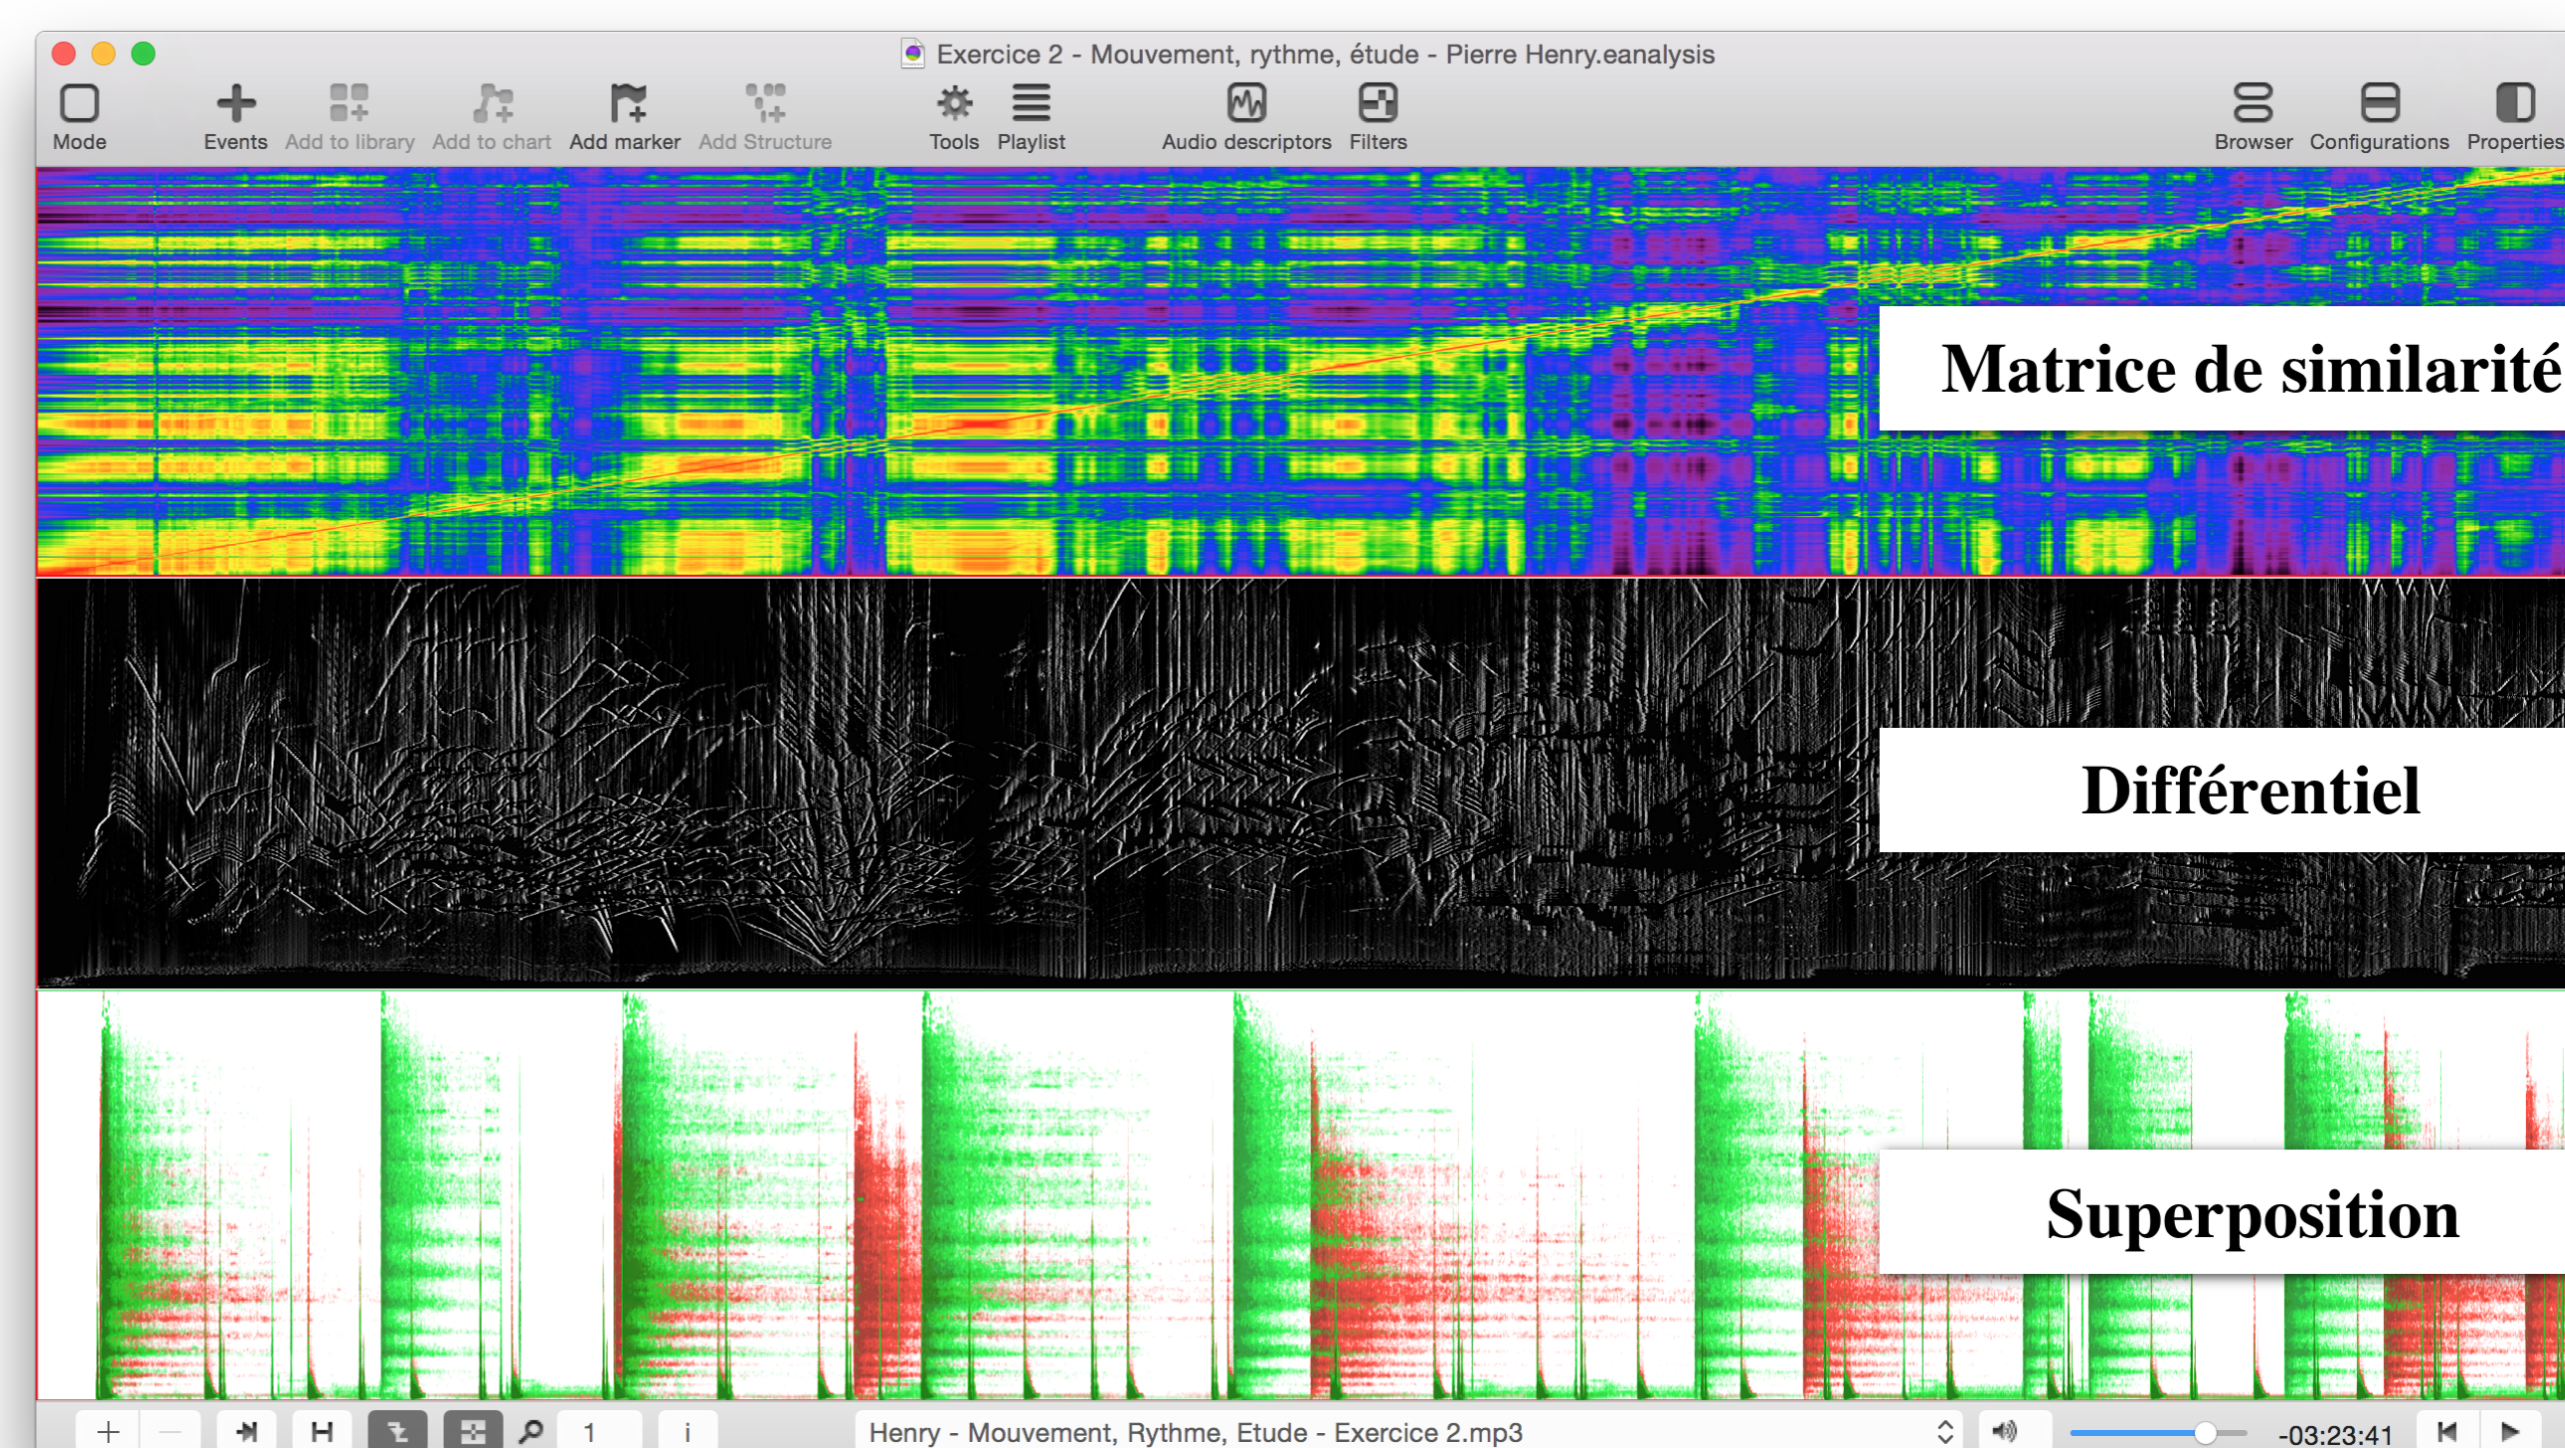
Exercice 2 - Mouvement, rythme, étude - Pierre Henry.eanalysis

Mode Events Add to library Add to chart Add marker Add Structure Tools Playlist Audio descriptors Filters Browser Configurations Properties

Matrice de similarité

Différentiel

Superposition

+ − 1 i Henry - Mouvement, Rythme, Etude - Exercice 2.mp3 -03:23:41